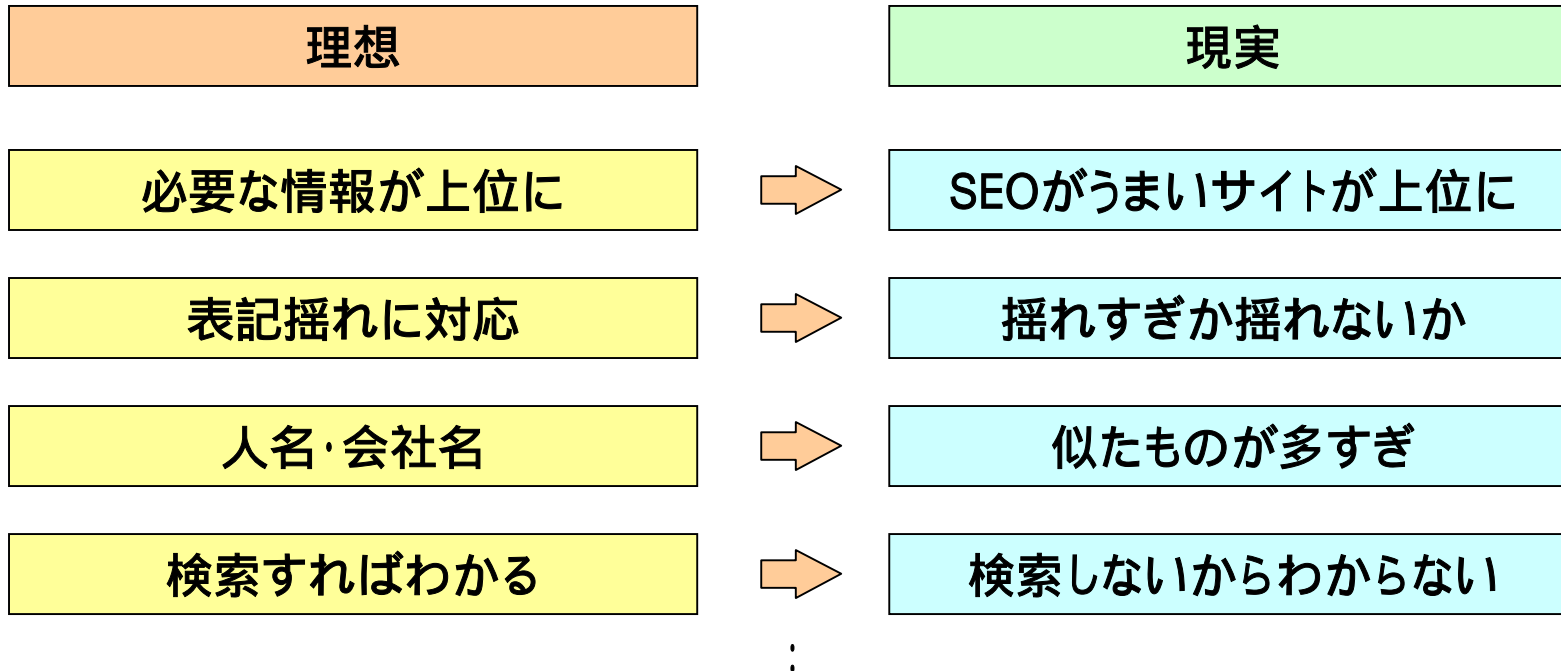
| 理想 | | 現実 |
|---|---|---|
| 必要な情報が上位に | ⇨ | SEOがうまいサイトが上位に |
| 表記揺れに対応 | ⇨ | 揺れすぎか揺れないか |
| 人名·会社名 | ⇨ | 似たものが多すぎ |
| 検索すればわかる | ⇨ | 検索しないからわからない |

⋮